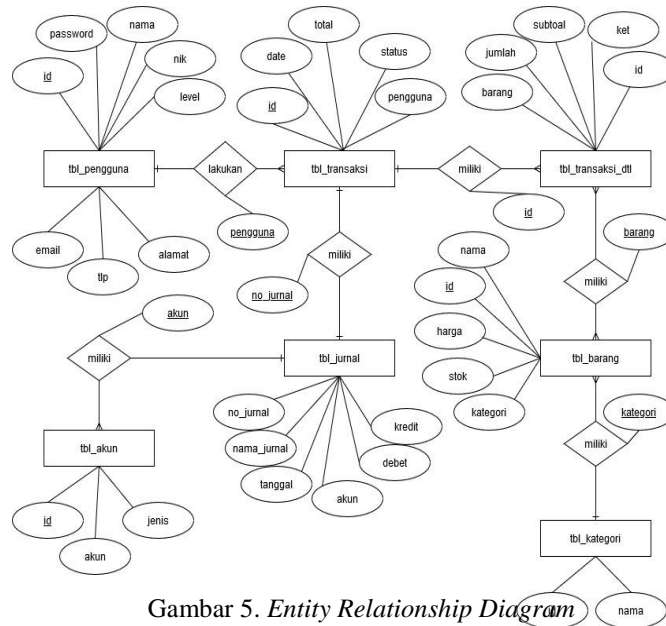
password
nama
nik
id
level
tbl_pengguna
lakukan
pengguna
email
tlp
alamat
total
date
status
id
pengguna
tbl_transaksi
miliki
no_jurnal
miliki
id
subtoal
ket
jumlah
id
barang
tbl_transaksi_dtl
barang
miliki
nama
id
harga
stok
kategori
tbl_barang
kategori
miliki
tbl_kategori
nama
akun
miliki
tbl_jurnal
no_jurnal
nama_jurnal
tanggal
akun
kredit
debet
tbl_akun
id
jenis
akun

Gambar 5. *Entity Relationship Diagram*